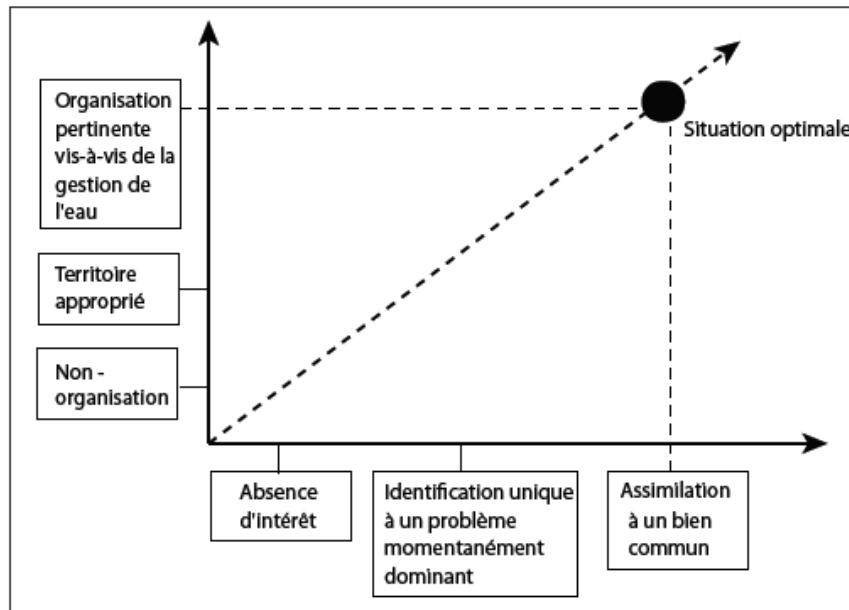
Organisation pertinente vis-à-vis de la gestion de l'eau

Territoire approprié

Non - organisation

Situation optimale

Absence d'intérêt

Identification unique à un problème momentanément dominant

Assimilation à un bien commun